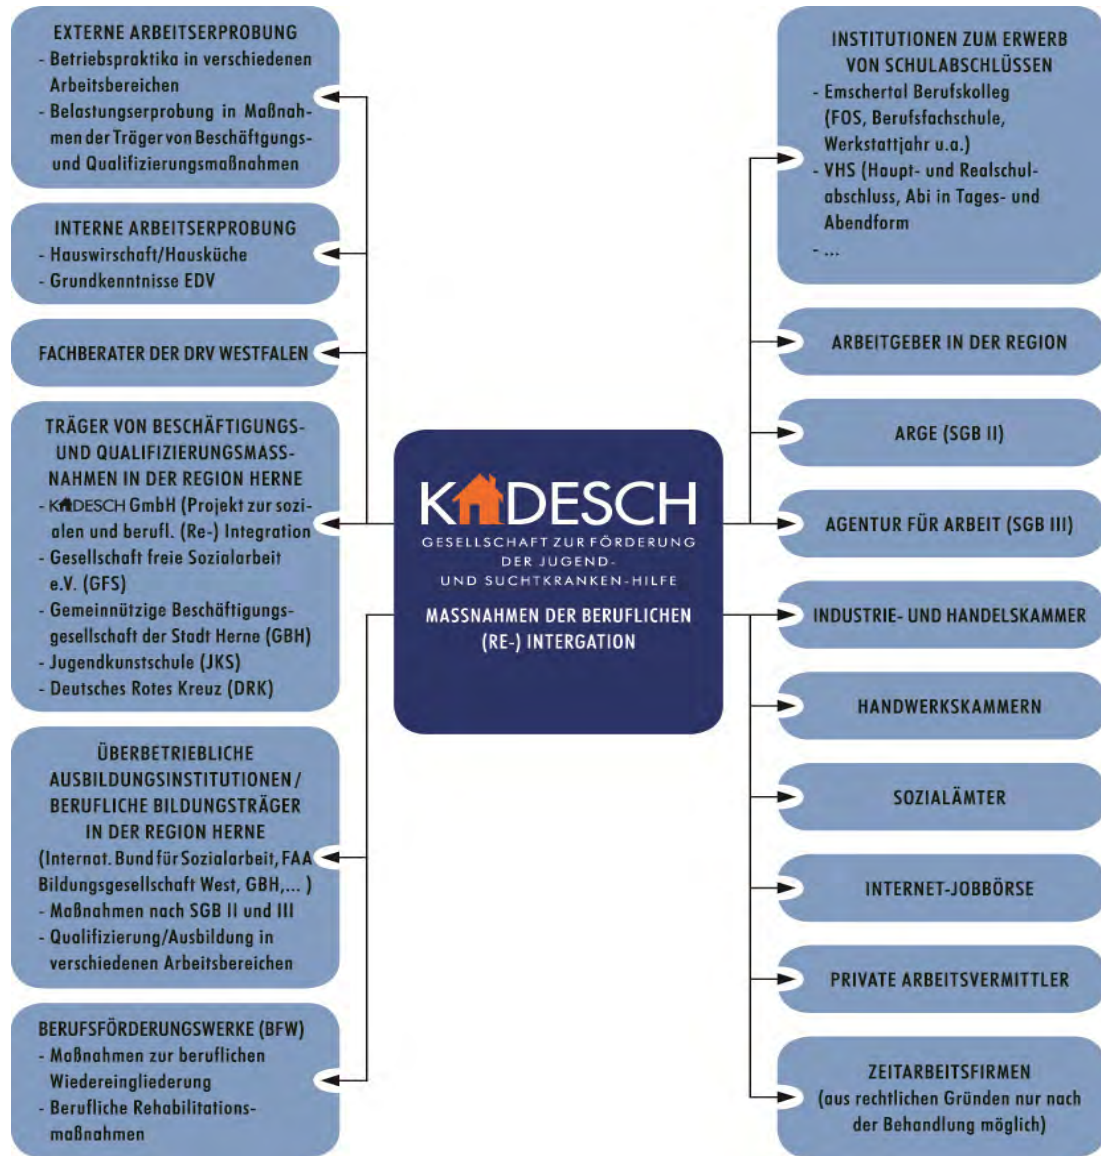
EXTERNE ARBEITSERPROBUNG
- Betriebspraktika in verschiedenen Arbeitsbereichen
- Belastungserprobung in Maßnahmen der Träger von Beschäftigungs- und Qualifizierungsmaßnahmen

INTERNE ARBEITSERPROBUNG
- Hauswirtschaft/Hausküche
- Grundkenntnisse EDV

FACHBERATER DER DRV WESTFALEN

TRÄGER VON BESCHÄFTIGUNGS- UND QUALIFIZIERUNGSMASSNAHMEN IN DER REGION HERNE
- KADESCH GmbH (Projekt zur sozialen und berufl. (Re-) Integration
- Gesellschaft freie Sozialarbeit e.V. (GFS)
- Gemeinnützige Beschäftigungsgesellschaft der Stadt Herne (GBH)
- Jugendkunstschule (JKS)
- Deutsches Rotes Kreuz (DRK)

ÜBERBETRIEBLICHE AUSBILDUNGSINSTITUTIONEN / BERUFLICHE BILDUNGSTRÄGER IN DER REGION HERNE
(Internat. Bund für Sozialarbeit, FAA Bildungsgesellschaft West, GBH,... )
- Maßnahmen nach SGB II und III
- Qualifizierung/Ausbildung in verschiedenen Arbeitsbereichen

BERUFSFÖRDERUNGSWERKE (BFW)
- Maßnahmen zur beruflichen Wiedereingliederung
- Berufliche Rehabilitationsmaßnahmen

KADESCH
GESELLSCHAFT ZUR FÖRDERUNG DER JUGEND- UND SUCHTKRANKEN-HILFE
MASSNAHMEN DER BERUFLICHEN (RE-) INTERGATION

INSTITUTIONEN ZUM ERWERB VON SCHULABSCHLÜSSEN
- Emschertal Berufskolleg (FOS, Berufsfachschule, Werkstattjahr u.a.)
- VHS (Haupt- und Realschulabschluss, Abi in Tages- und Abendform
- ...

ARBEITGEBER IN DER REGION

ARGE (SGB II)

AGENTUR FÜR ARBEIT (SGB III)

INDUSTRIE- UND HANDELSKAMMER

HANDWERKSKAMMERN

SOZIALÄMTER

INTERNET-JOBBÖRSE

PRIVATE ARBEITSVERMITTLER

ZEITARBEITSFIRMEN
(aus rechtlichen Gründen nur nach der Behandlung möglich)